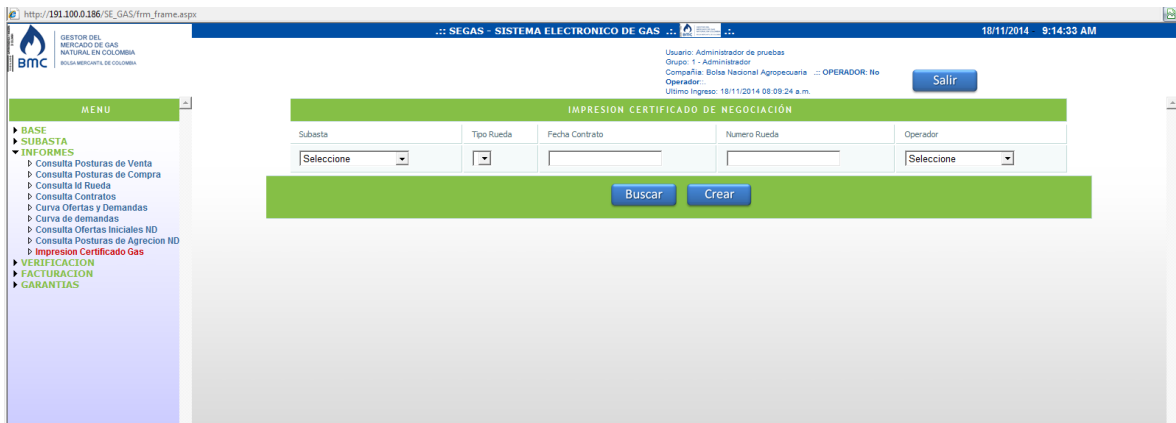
http://191.100.0.186/SE_GAS/frm_frame.aspx

GESTOR DEL MERCADO DE GAS NATURAL EN COLOMBIA
BMC BOLSA MERCANTIL DE COLOMBIA

.:: SEGAS - SISTEMA ELECTRONICO DE GAS .:. .:.

18/11/2014 9:14:33 AM

Usuario: Administrador de pruebas
Grupo: 1 - Administrador
Compañia: Bolsa Nacional Agropecuaria .:: OPERADOR: No Operador:.
Ultimo Ingreso: 18/11/2014 08:09:24 a.m.

Salir

MENU
▸ BASE
▸ SUBASTA
▾ INFORMES
▹ Consulta Posturas de Venta
▹ Consulta Posturas de Compra
▹ Consulta Id Rueda
▹ Consulta Contratos
▹ Curva Ofertas y Demandas
▹ Curva de demandas
▹ Consulta Ofertas Iniciales ND
▹ Consulta Posturas de Agrecion ND
▹ Impresion Certificado Gas
▸ VERIFICACION
▸ FACTURACION
▸ GARANTIAS

IMPRESION CERTIFICADO DE NEGOCIACIÓN

| Subasta | Tipo Rueda | Fecha Contrato | Numero Rueda | Operador |
|---|---|---|---|---|
| Seleccione | | | | Seleccione |

Buscar Crear